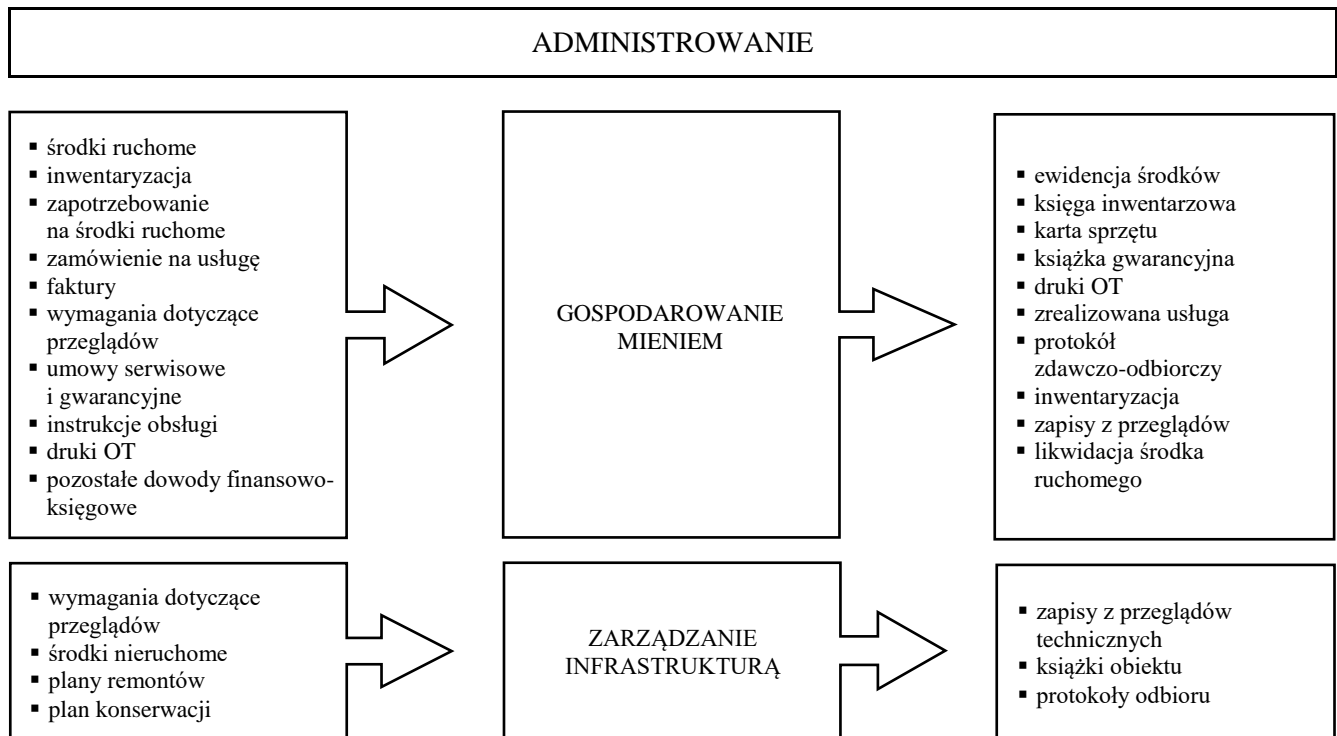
ADMINISTROWANIE

- środki ruchome
- inwentaryzacja
- zapotrzebowanie na środki ruchome
- zamówienie na usługę
- faktury
- wymagania dotyczące przeglądów
- umowy serwisowe i gwarancyjne
- instrukcje obsługi
- druki OT
- pozostałe dowody finansowo-księgowe

GOSPODAROWANIE MIENIEM

- ewidencja środków
- księga inwentarzowa
- karta sprzętu
- książka gwarancyjna
- druki OT
- zrealizowana usługa
- protokół zdawczo-odbiorczy
- inwentaryzacja
- zapisy z przeglądów
- likwidacja środka ruchomego

- wymagania dotyczące przeglądów
- środki nieruchome
- plany remontów
- plan konserwacji

ZARZĄDZANIE INFRASTRUKTURĄ

- zapisy z przeglądów technicznych
- książki obiektu
- protokoły odbioru